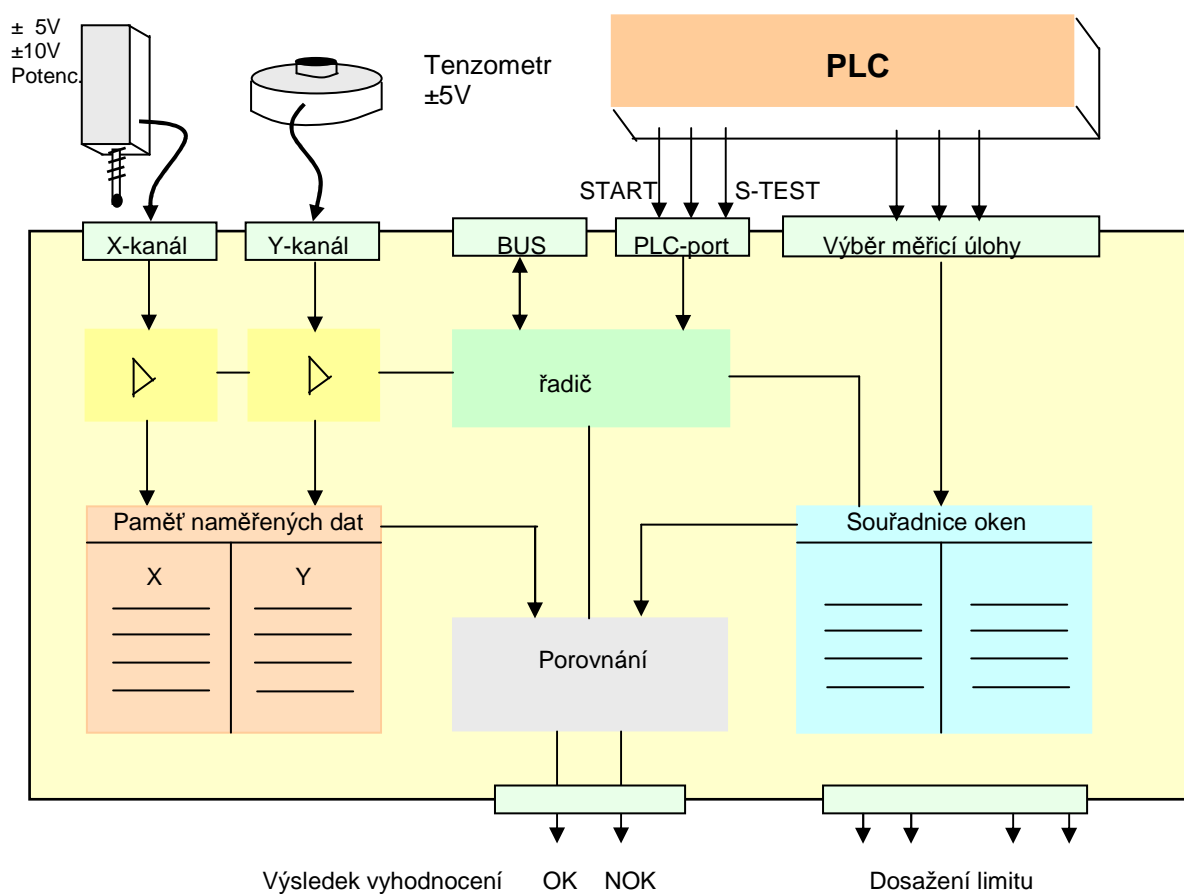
± 5V
±10V
Potenc.

Tenzometr
±5V

PLC

START
S-TEST

X-kanál
Y-kanál
BUS
PLC-port
Výběr měřicí úlohy

řadič

Paměť naměřených dat
X
Y

Souřadnice oken

Porovnání

Výsledek vyhodnocení OK NOK
Dosažení limitu